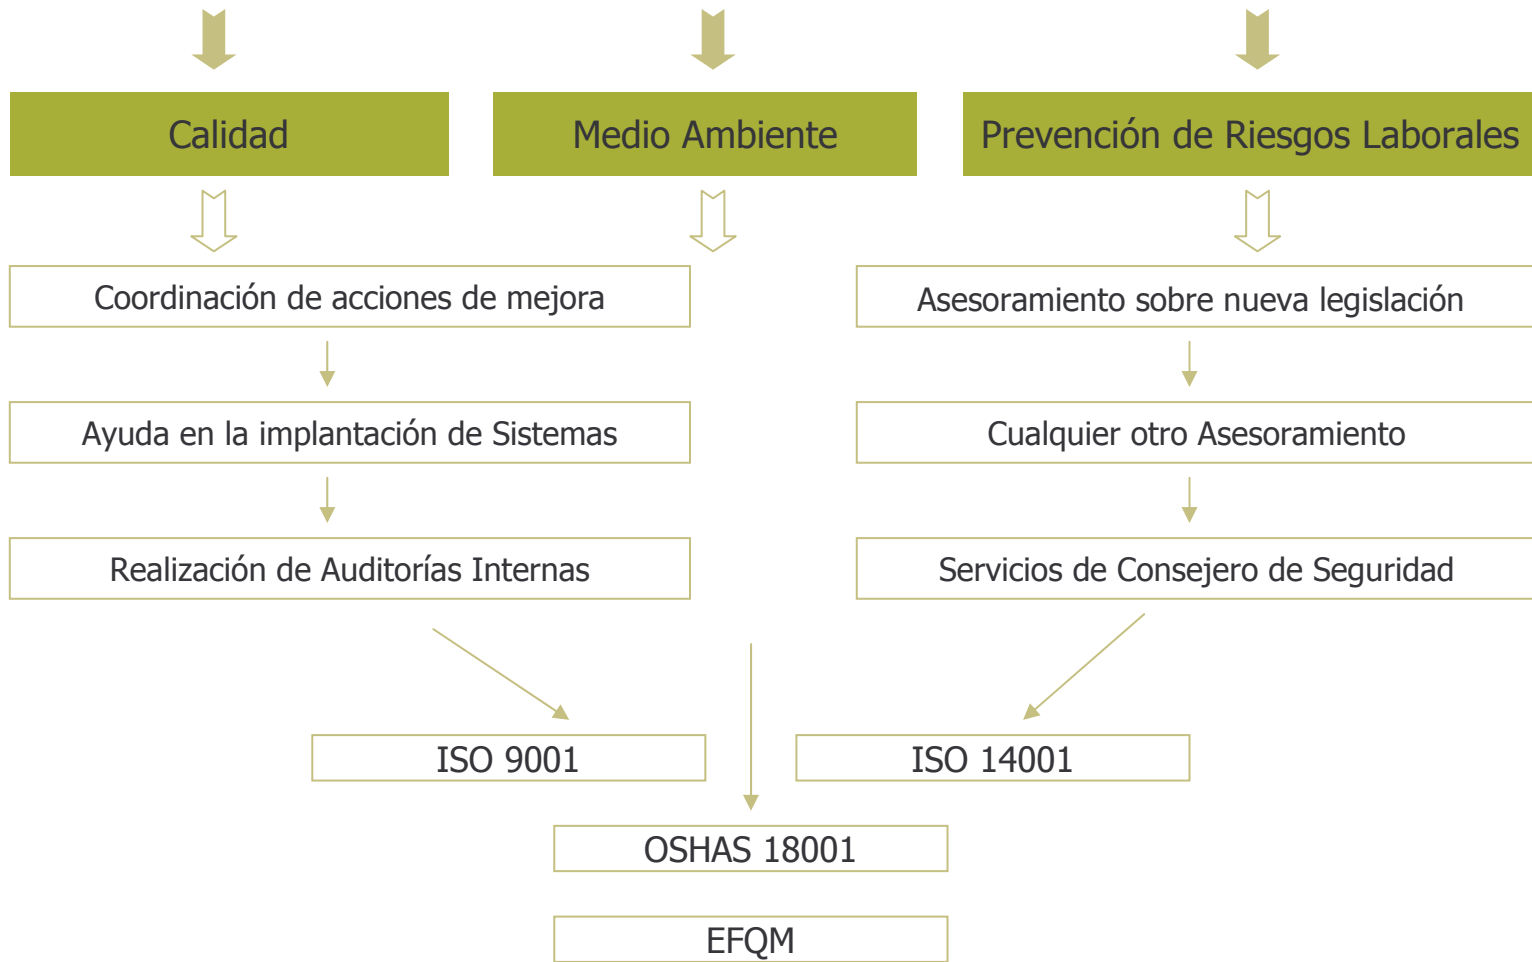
Calidad

Medio Ambiente

Prevención de Riesgos Laborales

Coordinación de acciones de mejora

Asesoramiento sobre nueva legislación

Ayuda en la implantación de Sistemas

Cualquier otro Asesoramiento

Realización de Auditorías Internas

Servicios de Consejero de Seguridad

ISO 9001

ISO 14001

OSHAS 18001

EFQM